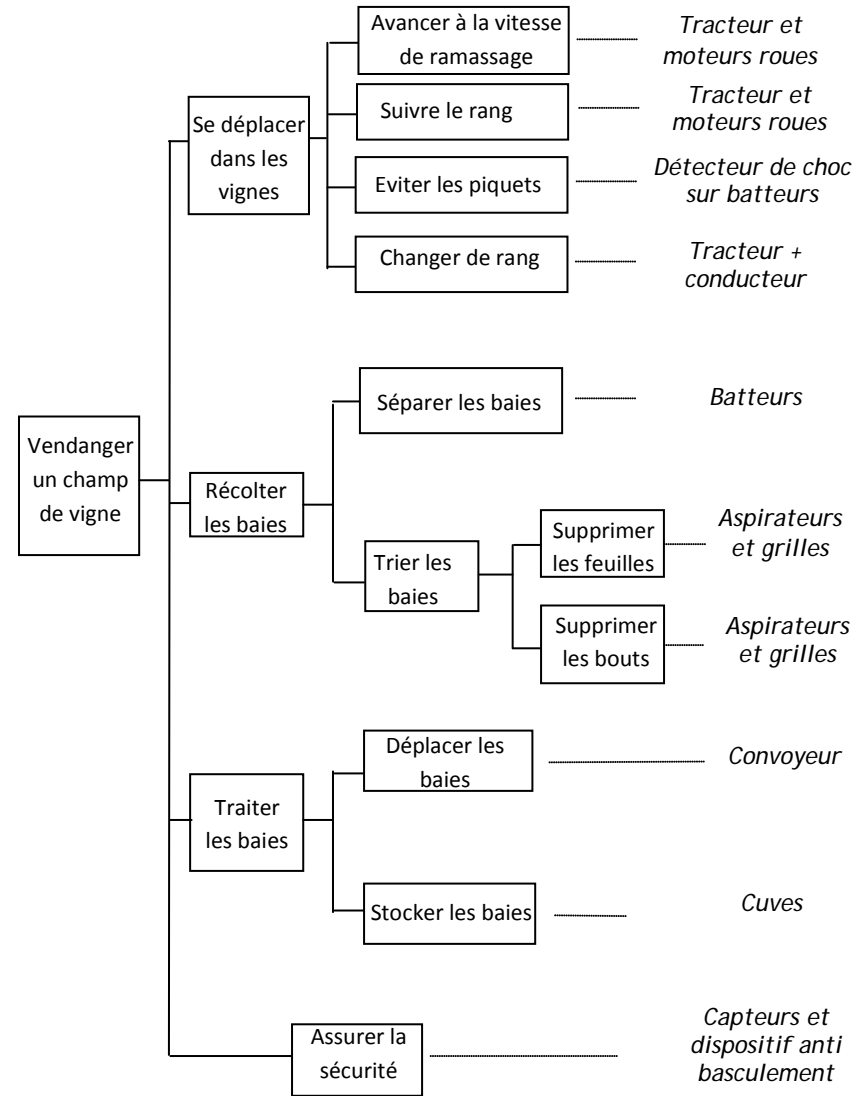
Vendanger un champ de vigne

Se déplacer dans les vignes

Avancer à la vitesse de ramassage — *Tracteur et moteurs roues*

Suivre le rang — *Tracteur et moteurs roues*

Eviter les piquets — *Détecteur de choc sur batteurs*

Changer de rang — *Tracteur + conducteur*

Récolter les baies

Séparer les baies — *Batteurs*

Trier les baies

Supprimer les feuilles — *Aspirateurs et grilles*

Supprimer les bouts — *Aspirateurs et grilles*

Traiter les baies

Déplacer les baies — *Convoyeur*

Stocker les baies — *Cuves*

Assurer la sécurité — *Capteurs et dispositif anti basculement*